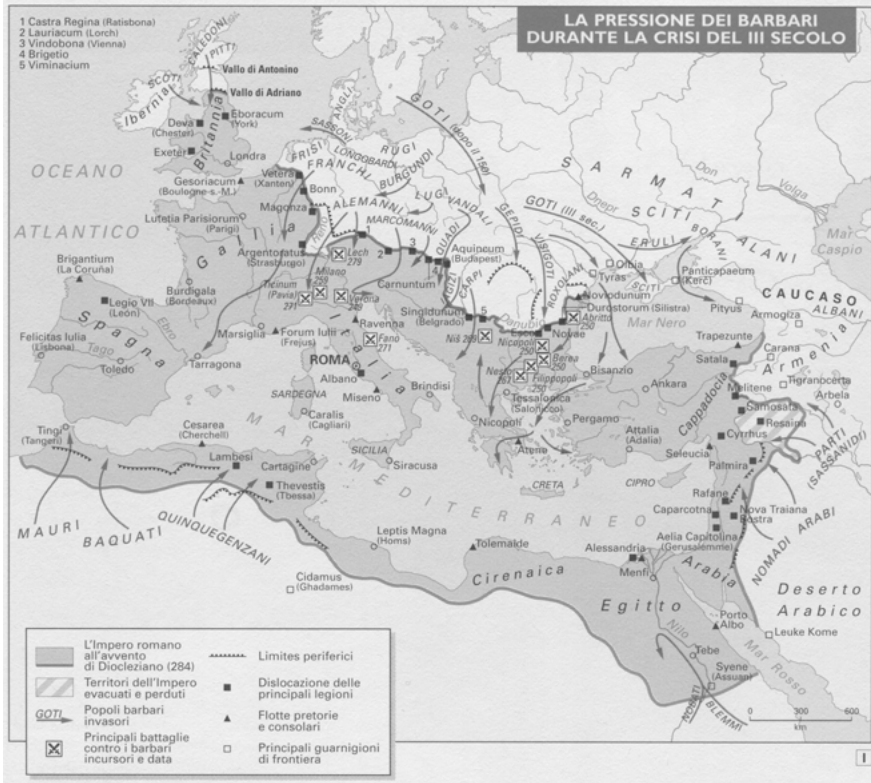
LA PRESSIONE DEI BARBARI DURANTE LA CRISI DEL III SECOLO

1 Castra Regina (Ratisbona)
2 Lauriacum (Lorch)
3 Vindobona (Vienna)
4 Brigetio
5 Viminacium

CALEDONI
PITTI
Vallo di Antonino
Vallo di Adriano
SCOTI
Ibernia
Britannia
Eboracum (York)
Deva (Chester)
Exeter
Londra
ANGLI
SASSONI
FRISI
FRANCHI
LONGOBARDI
RUGI
BURGUNDI
GOTI (dopo il 150)
SARMATI
Don
Volga
OCEANO
ATLANTICO
Gesoriacum (Boulogne-s.-M.)
Vetera (Xanten)
Bonn
Magonza
Lutetia Parisiorum (Parigi)
ALEMANNI
MARCOMANNI
LUGI
VANDALI
GEPIDI
GOTI (III sec.)
Dnepr
SCITI
ERULI
BORANI
ALANI
Mar Caspio
Gallia
Argentoratum (Strasburgo)
Lech 279
QUADI
Aquincum (Budapest)
VISIGOTI
Olbia
Tyras
Panticapaeum (Kerc)
Brigantium (La Coruña)
Legio VII (León)
Burdigala (Bordeaux)
Ticinum (Pavia) 271
Milano 259
Verona 249
Carnuntum
CARPI
ROXOLANI
Noviodunum
Durostorum (Silistra)
Abritto 251
Pityus
CAUCASO
ALBANI
Spagna
Ebro
Tago
Felicitas Iulia (Lisbona)
Toledo
Marsiglia
Forum Iulii (Frejus)
Ravenna
Fano 271
Singidunum (Belgrado)
Naisso
Niš 269
Danubio
Novae
Nicopoli 250
Beroea 250
Nesto 267
Filippopoli 250
Mar Nero
Trapezunte
Armozica
Armenia
Carana
Tigranocerta
Arbela
Tarragona
ROMA
Italia
Albano
Miseno
Brindisi
Bisanzio
Tessalonica (Salonicco)
Ankara
Cappadocia
Satala
Melitene
Samosata
Resaina
SARDEGNA
Caralis (Cagliari)
SICILIA
Siracusa
Nicopoli
Pergamo
Atene
Attalia (Adalia)
Seleucia
Cyrrhus
Palmira
PARTI (SASSANIDI)
Tingi (Tangeri)
Cesarea (Cherchell)
Lambesi
Cartagine
Thevestis (Tbessa)
MAR MEDITERRANEO
CRETA
CIPRO
Rafane
Caparcotna
Nova Traiana Bostra
Aelia Capitolina (Gerusalemme)
NOMADI ARABI
MAURI
BAQUATI
QUINQUEGENZANI
Leptis Magna (Homs)
Tolemaide
Cirenaica
Alessandria
Menfi
Arabia
Deserto Arabico
Cidamus (Ghadames)
Egitto
Nilo
Porto Albo
Leuke Kome
Tebe
Syene (Assuan)
Mar Rosso
NOBATI
BLEMMI
0 300 600 km

L'Impero romano all'avvento di Diocleziano (284)
Territori dell'Impero evacuati e perduti
GOTI Popoli barbari invasori
Principali battaglie contro i barbari incursori e data
Limites periferici
Dislocazione delle principali legioni
Flotte pretorie e consolari
Principali guarnigioni di frontiera
I